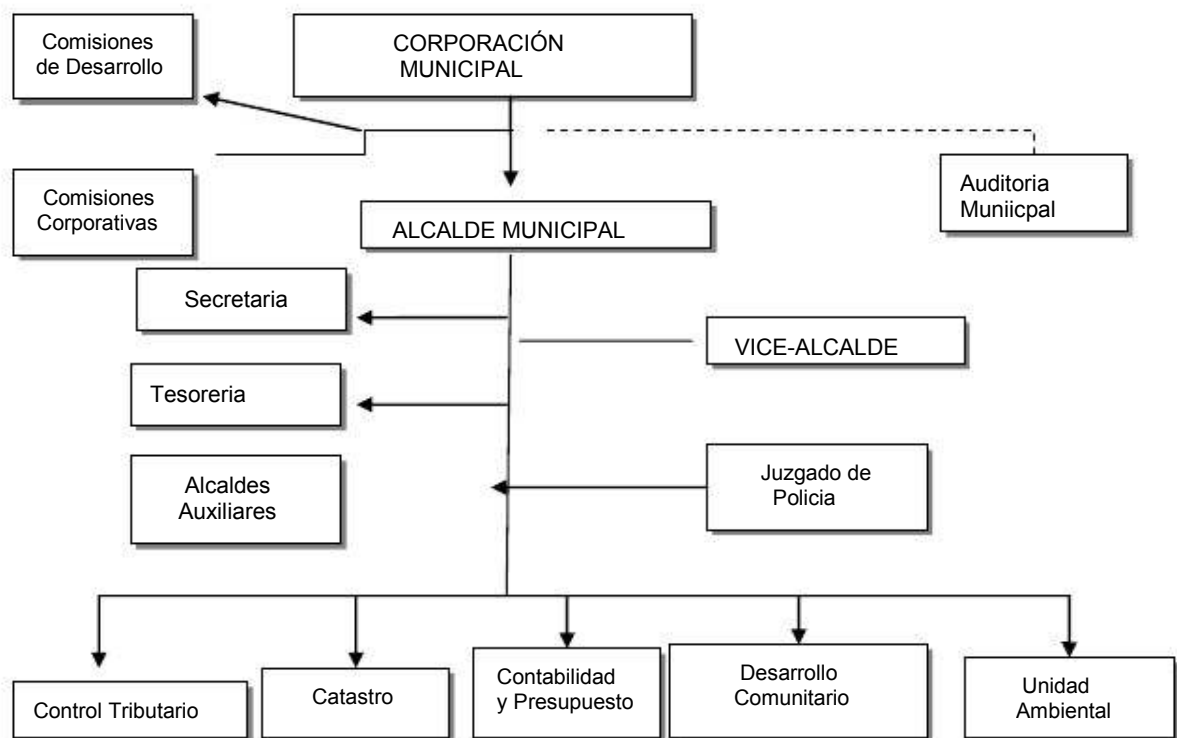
Comisiones de Desarrollo

CORPORACIÓN MUNICIPAL

Comisiones Corporativas

ALCALDE MUNICIPAL

Auditoria Muniicpal

Secretaria

VICE-ALCALDE

Tesoreria

Alcaldes Auxiliares

Juzgado de Policia

Control Tributario

Catastro

Contabilidad y Presupuesto

Desarrollo Comunitario

Unidad Ambiental